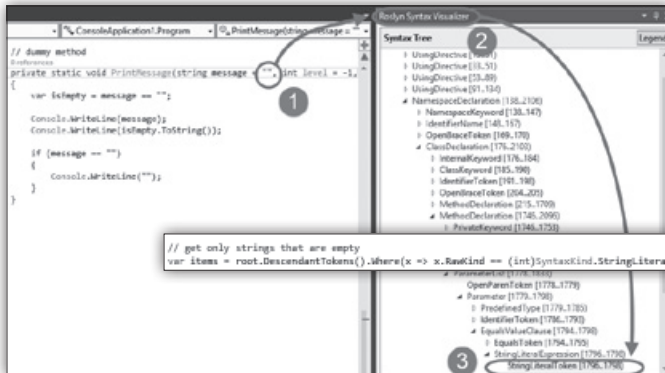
ConsoleApplication1.Program
PrintMessage(string message = "
Roslyn Syntax Visualizer
Syntax Tree
Legend

// dummy method
0 references
private static void PrintMessage(string message = "", int level = -1,
{
var isEmpty = message == "";

Console.WriteLine(message);
Console.WriteLine(isEmpty.ToString());

if (message == "")
{
Console.WriteLine("");
}
}

1
2
3

UsingDirective [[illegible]]
UsingDirective [18..51]
UsingDirective [53..89]
UsingDirective [91..134]
NamespaceDeclaration [138..2106]
NamespaceKeyword [138..147]
IdentifierName [148..167]
OpenBraceToken [169..170]
ClassDeclaration [176..2103]
InternalKeyword [176..184]
ClassKeyword [185..190]
IdentifierToken [191..198]
OpenBraceToken [204..205]
MethodDeclaration [215..1709]
MethodDeclaration [1745..2096]
PrivateKeyword [1745..1753]

// get only strings that are empty
var items = root.DescendantTokens().Where(x => x.RawKind == (int)SyntaxKind.StringLitera

ParameterList [1778..1833]
OpenParenToken [1778..1779]
Parameter [1779..1798]
PredefinedType [1779..1785]
IdentifierToken [1786..1793]
EqualsValueClause [1794..1798]
EqualsToken [1794..1795]
StringLiteralExpression [1796..1798]
StringLiteralToken [1796..1798]